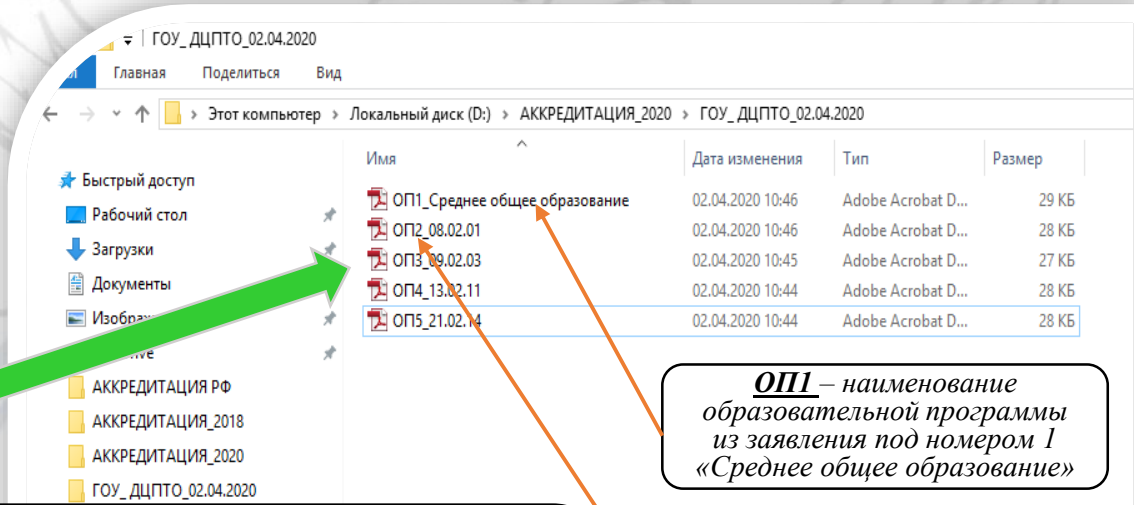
ГОУ_ ДЦПТО_02.04.2020
Главная Поделиться Вид
Этот компьютер > Локальный диск (D:) > АККРЕДИТАЦИЯ_2020 > ГОУ_ ДЦПТО_02.04.2020

Быстрый доступ
Рабочий стол
Загрузки
Документы
Изобра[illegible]
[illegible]ive
АККРЕДИТАЦИЯ РФ
АККРЕДИТАЦИЯ_2018
АККРЕДИТАЦИЯ_2020
ГОУ_ ДЦПТО_02.04.2020

| Имя | Дата изменения | Тип | Размер |
|---|---|---|---|
| ОП1_Среднее общее образование | 02.04.2020 10:46 | Adobe Acrobat D... | 29 КБ |
| ОП2_08.02.01 | 02.04.2020 10:46 | Adobe Acrobat D... | 28 КБ |
| ОП3_09.02.03 | 02.04.2020 10:45 | Adobe Acrobat D... | 27 КБ |
| ОП4_13.02.11 | 02.04.2020 10:44 | Adobe Acrobat D... | 28 КБ |
| ОП5_21.02.14 | 02.04.2020 10:44 | Adobe Acrobat D... | 28 КБ |

ОП1 – наименование образовательной программы из заявления под номером 1 «Среднее общее образование»